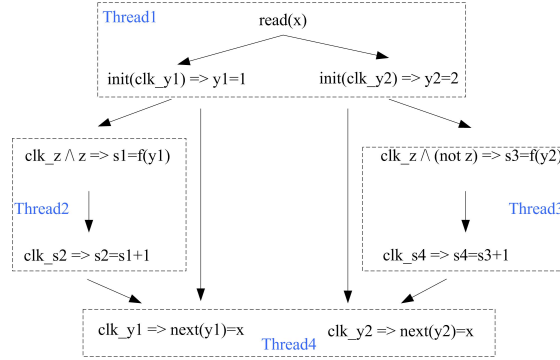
Thread1

read(x)

init(clk_y1) => y1=1

init(clk_y2) => y2=2

clk_z /\ z => s1=f(y1)

Thread2

clk_s2 => s2=s1+1

clk_z /\ (not z) => s3=f(y2)

Thread3

clk_s4 => s4=s3+1

clk_y1 => next(y1)=x

clk_y2 => next(y2)=x

Thread4